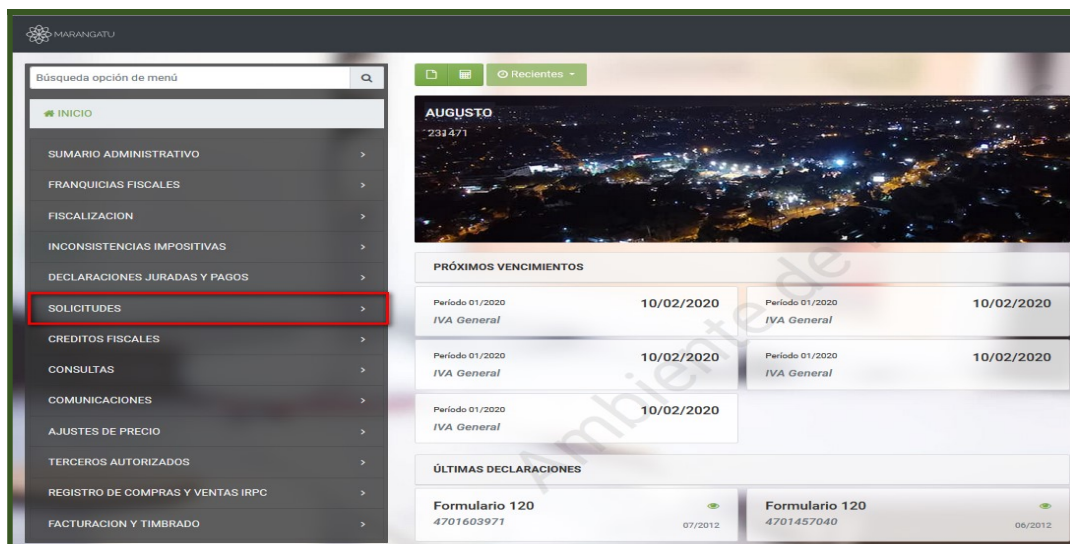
MARANGATU

Búsqueda opción de menú

INICIO

SUMARIO ADMINISTRATIVO

FRANQUICIAS FISCALES

FISCALIZACION

INCONSISTENCIAS IMPOSITIVAS

DECLARACIONES JURADAS Y PAGOS

SOLICITUDES

CREDITOS FISCALES

CONSULTAS

COMUNICACIONES

AJUSTES DE PRECIO

TERCEROS AUTORIZADOS

REGISTRO DE COMPRAS Y VENTAS IRPC

FACTURACION Y TIMBRADO

Recientes

AUGUSTO
231471

PRÓXIMOS VENCIMIENTOS

Período 01/2020 10/02/2020
IVA General

Período 01/2020 10/02/2020
IVA General

Período 01/2020 10/02/2020
IVA General

Período 01/2020 10/02/2020
IVA General

Período 01/2020 10/02/2020
IVA General

ÚLTIMAS DECLARACIONES

Formulario 120
4701603971 07/2012

Formulario 120
4701457040 06/2012

Ambiente de